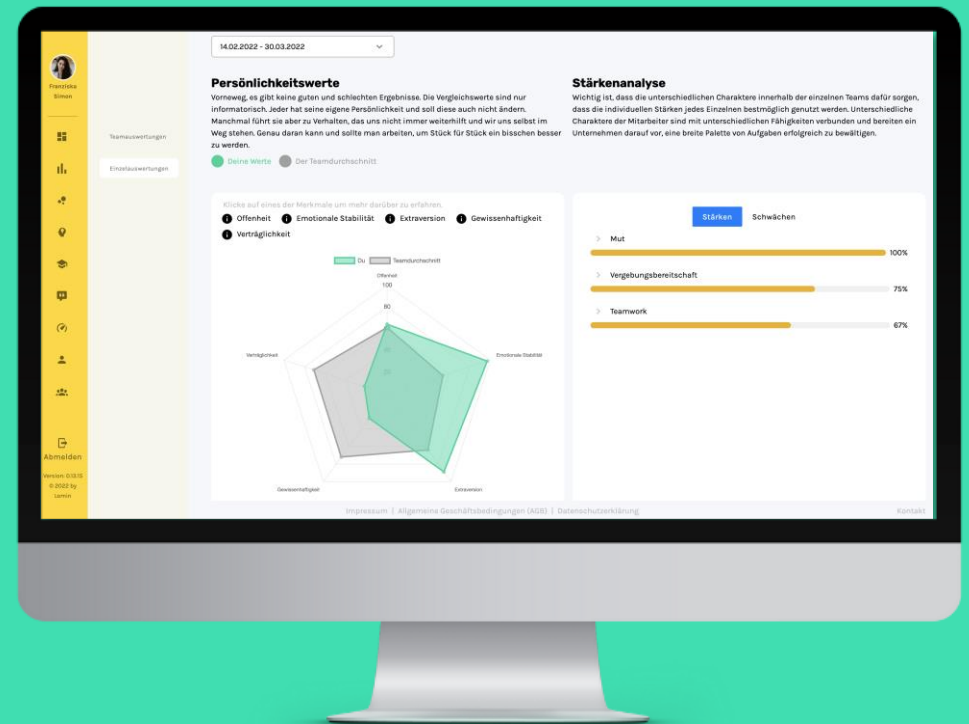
Franziska Simon

Teamauswertungen

Einzelauswertungen

14.02.2022 - 30.03.2022

Persönlichkeitswerte

Vorneweg, es gibt keine guten und schlechten Ergebnisse. Die Vergleichswerte sind nur informatorisch. Jeder hat seine eigene Persönlichkeit und soll diese auch nicht ändern. Manchmal führt sie aber zu Verhalten, das uns nicht immer weiterhilft und wir uns selbst im Weg stehen. Genau daran kann und sollte man arbeiten, um Stück für Stück ein bisschen besser zu werden.

Deine Werte Der Teamdurchschnitt

Stärkenanalyse

Wichtig ist, dass die unterschiedlichen Charaktere innerhalb der einzelnen Teams dafür sorgen, dass die individuellen Stärken jedes Einzelnen bestmöglich genutzt werden. Unterschiedliche Charaktere der Mitarbeiter sind mit unterschiedlichen Fähigkeiten verbunden und bereiten ein Unternehmen darauf vor, eine breite Palette von Aufgaben erfolgreich zu bewältigen.

Klicke auf eines der Merkmale um mehr darüber zu erfahren

Offenheit Emotionale Stabilität Extraversion Gewissenhaftigkeit Verträglichkeit

Du Teamdurchschnitt

Offenheit
100
80
60
40
20

Verträglichkeit

Emotionale Stabilität

Gewissenhaftigkeit

Extraversion

Stärken Schwächen

Mut
100%

Vergebungsbereitschaft
75%

Teamwork
67%

Abmelden

Version: 0.13.13
© 2022 by Lamin

Impressum | Allgemeine Geschäftsbedingungen (AGB) | Datenschutzerklärung

Kontakt